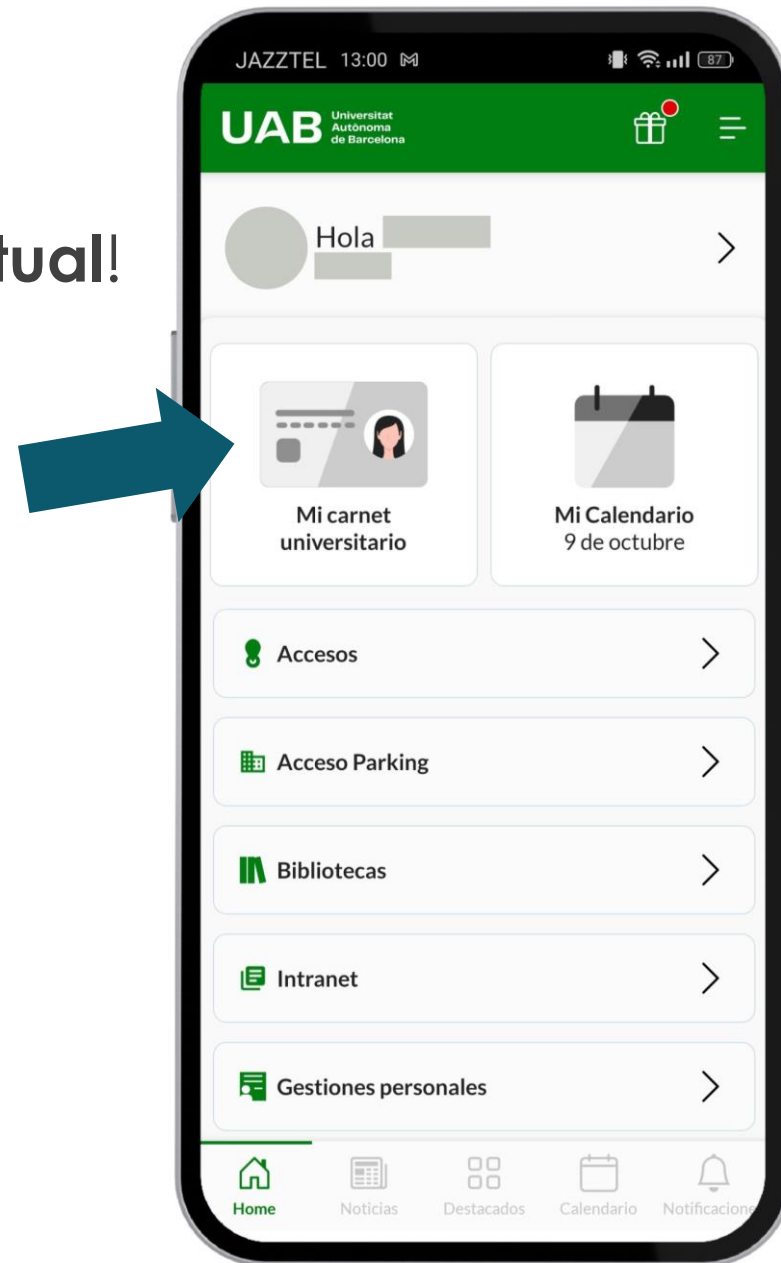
tual!

JAZZTEL 13:00

87

UAB Universitat Autònoma de Barcelona

Hola

Mi carnet universitario

Mi Calendario
9 de octubre

Accesos

Acceso Parking

Bibliotecas

Intranet

Gestiones personales

Home
Noticias
Destacados
Calendario
Notificacione